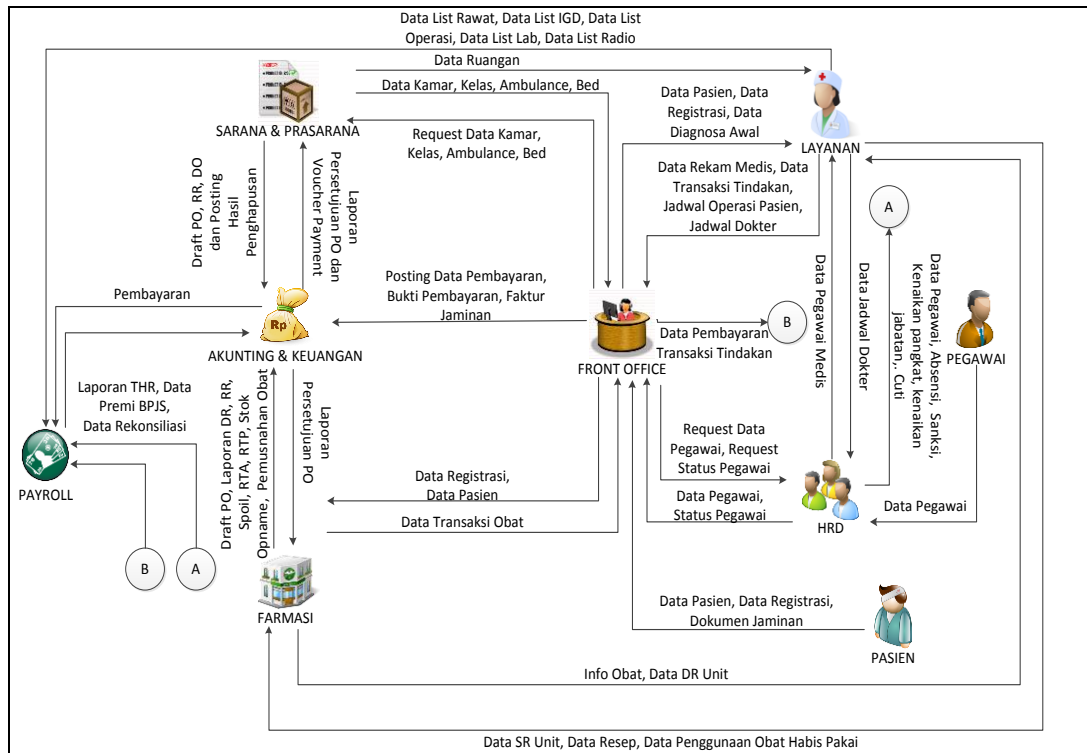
Data List Rawat, Data List IGD, Data List Operasi, Data List Lab, Data List Radio

Data Ruangan

Data Kamar, Kelas, Ambulance, Bed

SARANA & PRASARANA

Request Data Kamar, Kelas, Ambulance, Bed

Data Pasien, Data Registrasi, Data Diagnosa Awal

LAYANAN

Data Rekam Medis, Data Transaksi Tindakan, Jadwal Operasi Pasien, Jadwal Dokter

Draft PO, RR, DO dan Posting Hasil Penghapusan

Laporan Persetujuan PO dan Voucher Payment

A

Data Pegawai Medis

Data Jadwal Dokter

Data Pegawai, Absensi, Sanksi, Kenaikan pangkat, kenaikan jabatan,. Cuti

Pembayaran

Posting Data Pembayaran, Bukti Pembayaran, Faktur Jaminan

B

PEGAWAI

AKUNTING & KEUANGAN

Data Pembayaran Transaksi Tindakan

FRONT OFFICE

Laporan THR, Data Premi BPJS, Data Rekonsiliasi

Draft PO, Laporan DR, RR, Spoil, RTA, RTP, Stok Opname, Pemusnahan Obat

Laporan Persetujuan PO

PAYROLL

Request Data Pegawai, Request Status Pegawai

Data Registrasi, Data Pasien

Data Pegawai, Status Pegawai

HRD

Data Pegawai

Data Transaksi Obat

B

A

FARMASI

Data Pasien, Data Registrasi, Dokumen Jaminan

PASIEN

Info Obat, Data DR Unit

Data SR Unit, Data Resep, Data Penggunaan Obat Habis Pakai